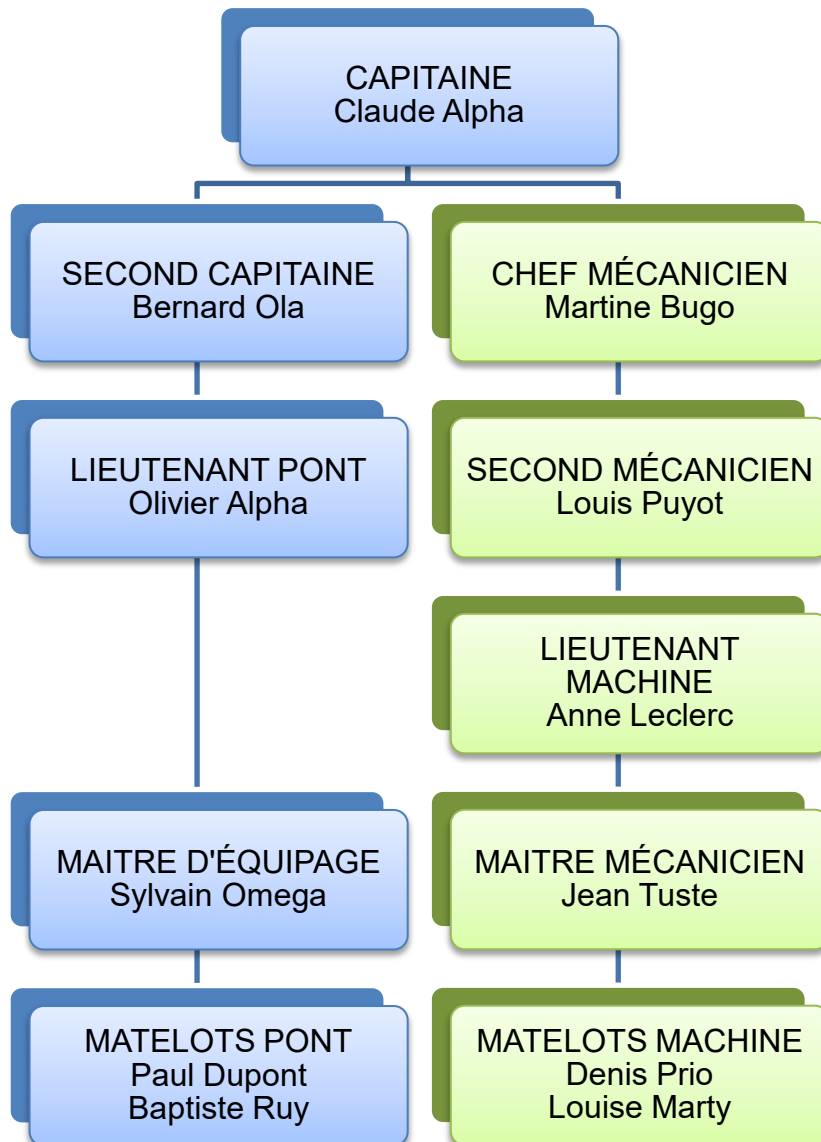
CAPITAINE
Claude Alpha

SECOND CAPITAINE
Bernard Ola

LIEUTENANT PONT
Olivier Alpha

MAITRE D'ÉQUIPAGE
Sylvain Omega

MATELOTS PONT
Paul Dupont
Baptiste Ruy

CHEF MÉCANICIEN
Martine Bugo

SECOND MÉCANICIEN
Louis Puyot

LIEUTENANT MACHINE
Anne Leclerc

MAITRE MÉCANICIEN
Jean Tuste

MATELOTS MACHINE
Denis Prio
Louise Marty